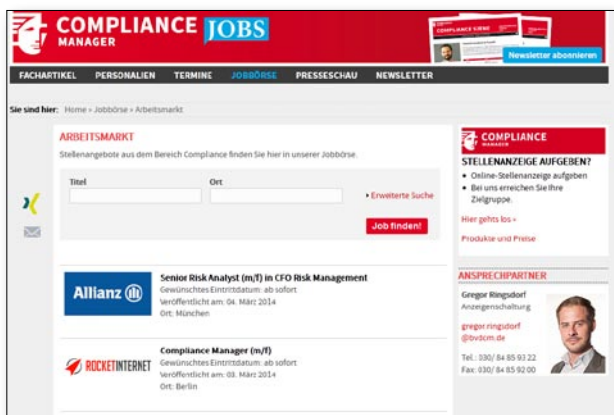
COMPLIANCE MANAGER JOBS

COMPLIANCE MANAGER

Newsletter abonnieren

FACHARTIKEL PERSONALIEN TERMINE JOBBÖRSE PRESSESCHAU NEWSLETTER

Sie sind hier: Home » Jobbörse » Arbeitsmarkt

ARBEITSMARKT

Stellenangebote aus dem Bereich Compliance finden Sie hier in unserer Jobbörse.

Titel

Ort

▸ Erweiterte Suche

Job finden!

Allianz

Senior Risk Analyst (m/f) in CFO Risk Management

Gewünschtes Eintrittdatum: ab sofort

Veröffentlicht am: 04. März 2014

Ort: München

ROCKETINTERNET

Compliance Manager (m/f)

Gewünschtes Eintrittdatum: ab sofort

Veröffentlicht am: 03. März 2014

Ort: Berlin

COMPLIANCE MANAGER

STELLENANZEIGE AUFGEBEN?

• Online-Stellenanzeige aufgeben

• Bei uns erreichen Sie Ihre Zielgruppe.

Hier gehts los »

Produkte und Preise

ANSPRECHPARTNER

Gregor Ringsdorf

Anzeigenschaltung

gregor.ringsdorf @bvdcm.de

Tel.: 030/ 84 85 93 22

Fax: 030/ 84 85 92 00